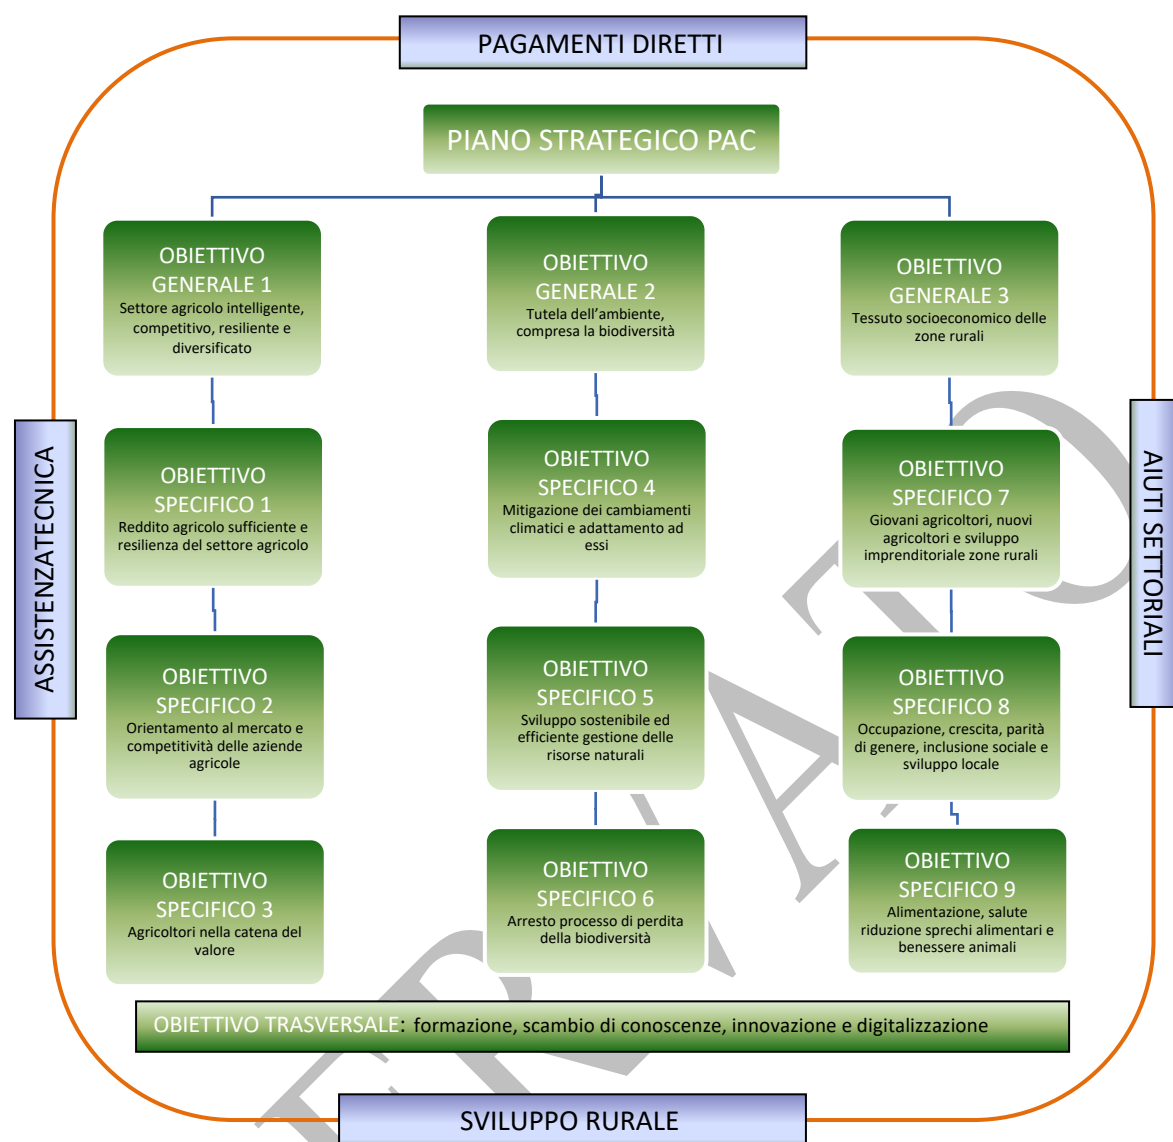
PAGAMENTI DIRETTI

PIANO STRATEGICO PAC

OBIETTIVO GENERALE 1
Settore agricolo intelligente, competitivo, resiliente e diversificato

OBIETTIVO GENERALE 2
Tutela dell'ambiente, compresa la biodiversità

OBIETTIVO GENERALE 3
Tessuto socioeconomico delle zone rurali

OBIETTIVO SPECIFICO 1
Reddito agricolo sufficiente e resilienza del settore agricolo

OBIETTIVO SPECIFICO 2
Orientamento al mercato e competitività delle aziende agricole

OBIETTIVO SPECIFICO 3
Agricoltori nella catena del valore

OBIETTIVO SPECIFICO 4
Mitigazione dei cambiamenti climatici e adattamento ad essi

OBIETTIVO SPECIFICO 5
Sviluppo sostenibile ed efficiente gestione delle risorse naturali

OBIETTIVO SPECIFICO 6
Arresto processo di perdita della biodiversità

OBIETTIVO SPECIFICO 7
Giovani agricoltori, nuovi agricoltori e sviluppo imprenditoriale zone rurali

OBIETTIVO SPECIFICO 8
Occupazione, crescita, parità di genere, inclusione sociale e sviluppo locale

OBIETTIVO SPECIFICO 9
Alimentazione, salute riduzione sprechi alimentari e benessere animali

ASSISTENZATECNICA

AIUTI SETTORIALI

OBIETTIVO TRASVERSALE: formazione, scambio di conoscenze, innovazione e digitalizzazione

SVILUPPO RURALE

BOZZA